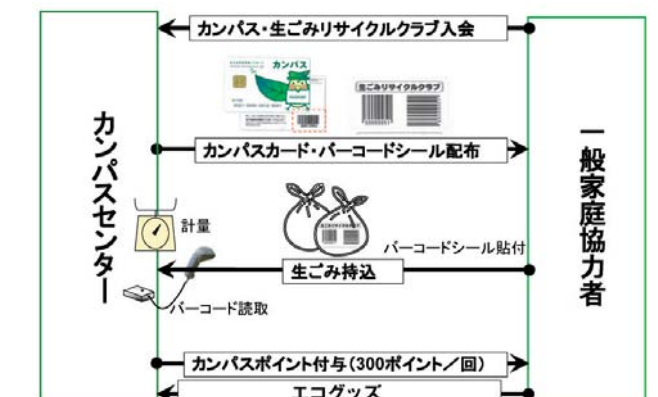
カンパス・生ごみリサイクルクラブ入会

カンパス

生ごみリサイクルクラブ

カンパスセンター

一般家庭協力者

カンパスカード・バーコードシール配布

計量

バーコードシール貼付

生ごみ持込

バーコード読取

カンパスポイント付与（300ポイント／回）

エコグッズ